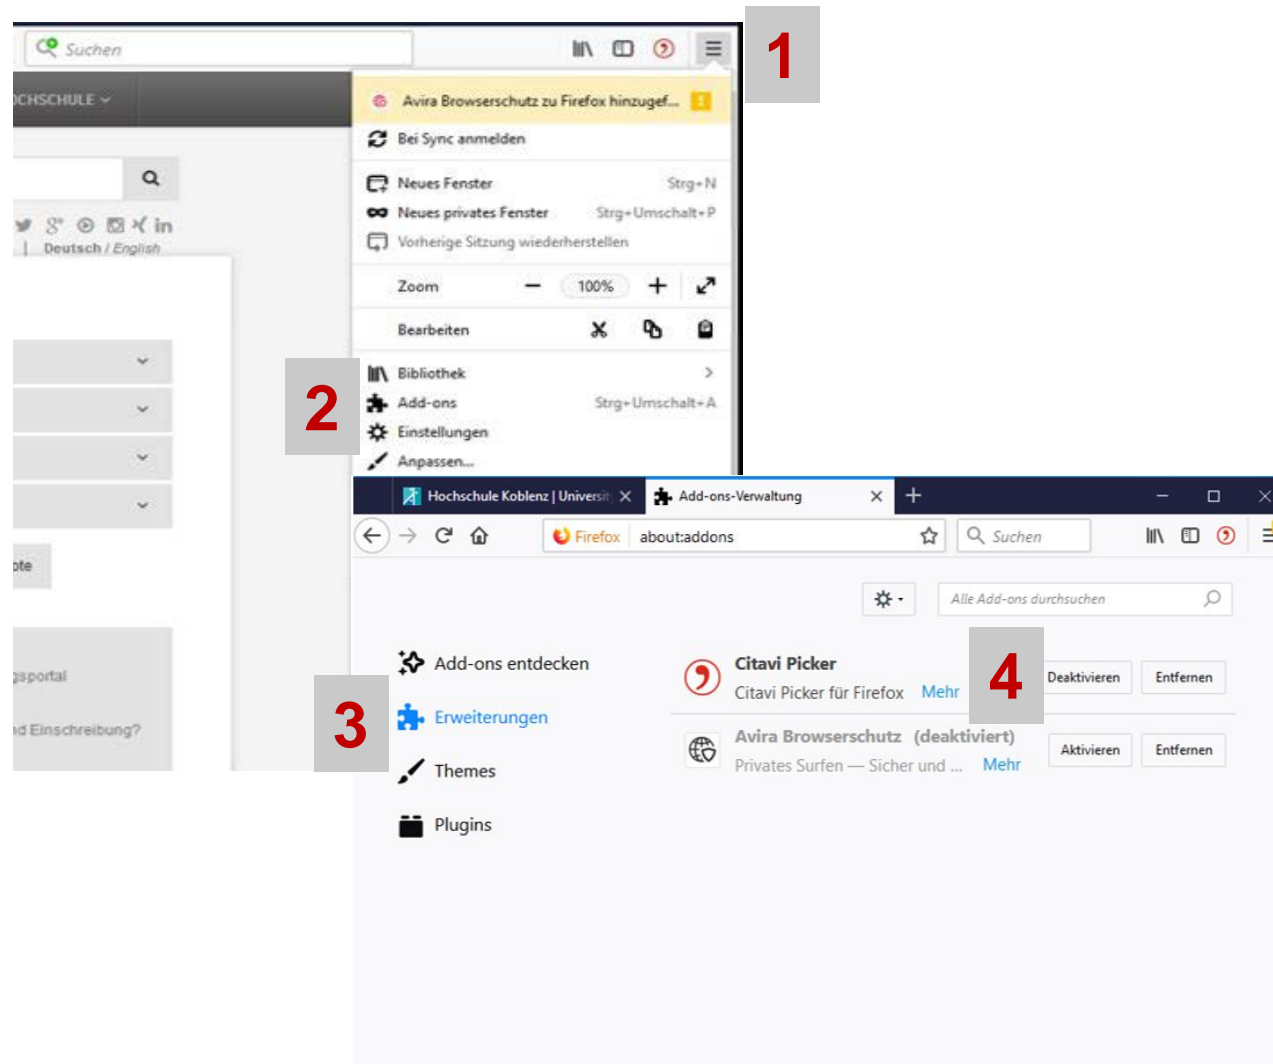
Suchen

1

CHSCHULE

Deutsch / English

ote

gsportal

d Einschreibung?

Avira Browserschutz zu Firefox hinzugef...

Bei Sync anmelden

Neues Fenster Strg+N

Neues privates Fenster Strg+Umschalt+P

Vorherige Sitzung wiederherstellen

Zoom — 100% +

Bearbeiten

2

Bibliothek

Add-ons Strg+Umschalt+A

Einstellungen

Anpassen...

Hochschule Koblenz | Universit ✕

Add-ons-Verwaltung ✕

Firefox about:addons

Suchen

Alle Add-ons durchsuchen

Add-ons entdecken

3

Erweiterungen

Themes

Plugins

Citavi Picker

Citavi Picker für Firefox Mehr

4

Deaktivieren Entfernen

Avira Browserschutz (deaktiviert)

Privates Surfen — Sicher und ... Mehr

Aktivieren Entfernen